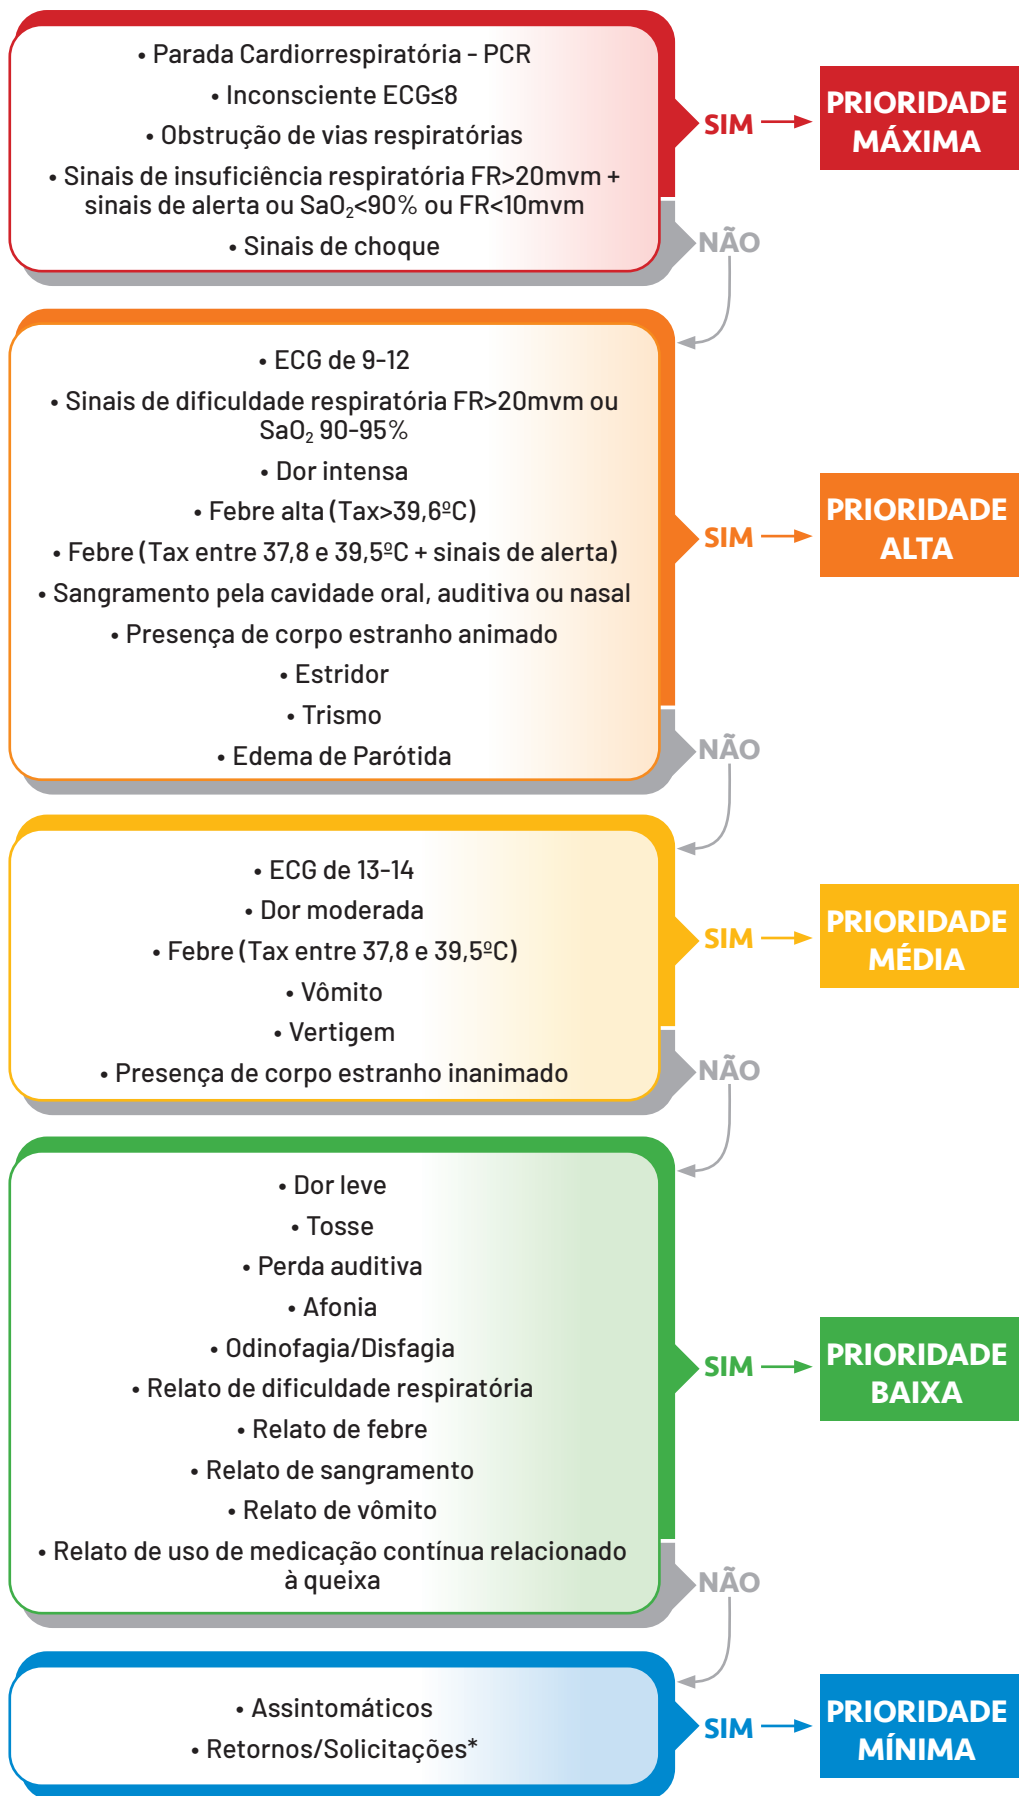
• Parada Cardiorrespiratória - PCR
• Inconsciente ECG≤8
• Obstrução de vias respiratórias
• Sinais de insuficiência respiratória FR>20mvm + sinais de alerta ou $SaO_2$<90% ou FR<10mvm
• Sinais de choque

SIM → PRIORIDADE MÁXIMA

NÃO

• ECG de 9-12
• Sinais de dificuldade respiratória FR>20mvm ou $SaO_2$ 90-95%
• Dor intensa
• Febre alta (Tax>39,6ºC)
• Febre (Tax entre 37,8 e 39,5ºC + sinais de alerta)
• Sangramento pela cavidade oral, auditiva ou nasal
• Presença de corpo estranho animado
• Estridor
• Trismo
• Edema de Parótida

SIM → PRIORIDADE ALTA

NÃO

• ECG de 13-14
• Dor moderada
• Febre (Tax entre 37,8 e 39,5ºC)
• Vômito
• Vertigem
• Presença de corpo estranho inanimado

SIM → PRIORIDADE MÉDIA

NÃO

• Dor leve
• Tosse
• Perda auditiva
• Afonia
• Odinofagia/Disfagia
• Relato de dificuldade respiratória
• Relato de febre
• Relato de sangramento
• Relato de vômito
• Relato de uso de medicação contínua relacionado à queixa

SIM → PRIORIDADE BAIXA

NÃO

• Assintomáticos
• Retornos/Solicitações*

SIM → PRIORIDADE MÍNIMA